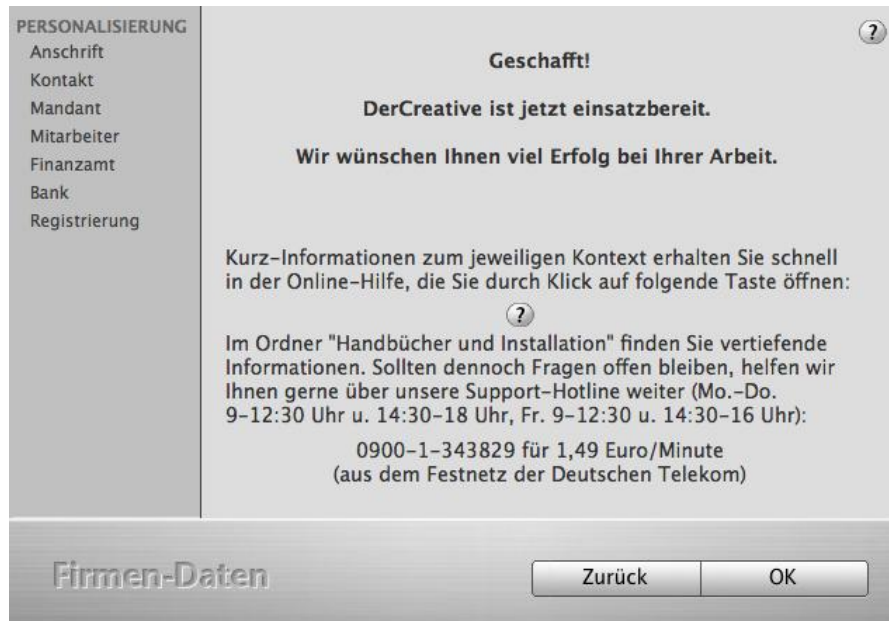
PERSONALISIERUNG
Anschrift
Kontakt
Mandant
Mitarbeiter
Finanzamt
Bank
Registrierung

?

Geschafft!

DerCreative ist jetzt einsatzbereit.

Wir wünschen Ihnen viel Erfolg bei Ihrer Arbeit.

Kurz-Informationen zum jeweiligen Kontext erhalten Sie schnell in der Online-Hilfe, die Sie durch Klick auf folgende Taste öffnen:

?

Im Ordner "Handbücher und Installation" finden Sie vertiefende Informationen. Sollten dennoch Fragen offen bleiben, helfen wir Ihnen gerne über unsere Support-Hotline weiter (Mo.-Do. 9-12:30 Uhr u. 14:30-18 Uhr, Fr. 9-12:30 u. 14:30-16 Uhr):

0900-1-343829 für 1,49 Euro/Minute
(aus dem Festnetz der Deutschen Telekom)

Firmen-Daten

Zurück
OK